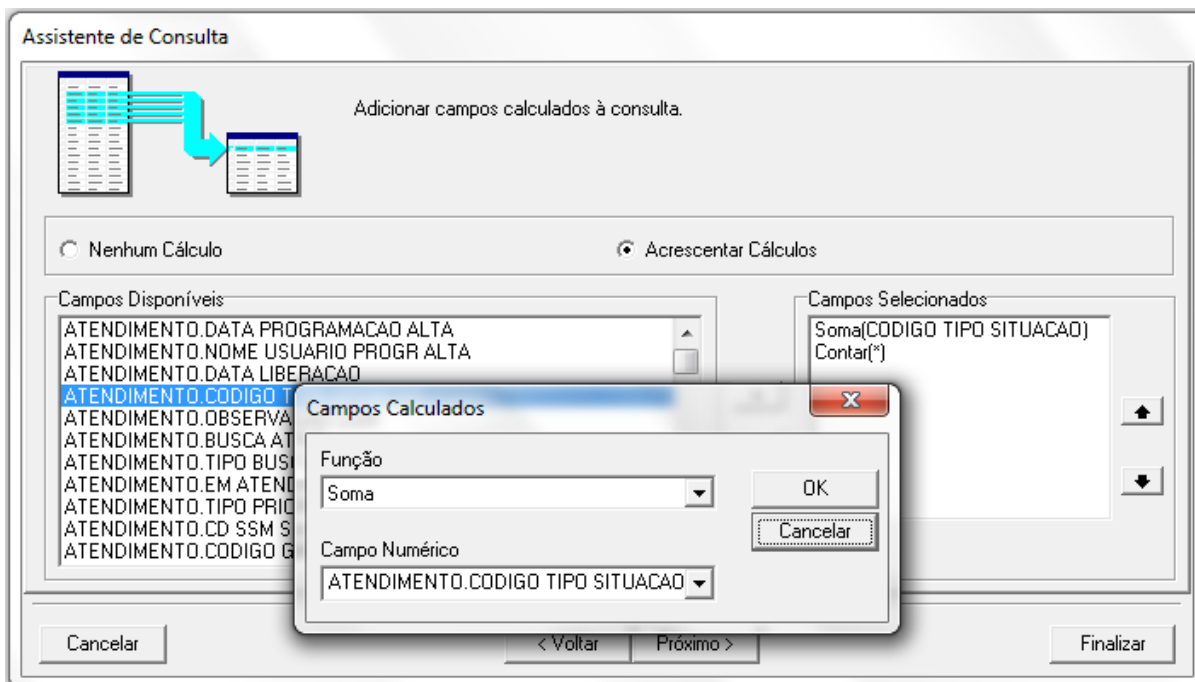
Assistente de Consulta

Adicionar campos calculados à consulta.

Nenhum Cálculo

Acrescentar Cálculos

Campos Disponíveis

ATENDIMENTO.DATA PROGRAMACAO ALTA
ATENDIMENTO.NOME USUARIO PROGR ALTA
ATENDIMENTO.DATA LIBERACAO
ATENDIMENTO.CODIGO T
ATENDIMENTO.OBSERVA
ATENDIMENTO.BUSCA AT
ATENDIMENTO.TIPO BUS
ATENDIMENTO.EM ATEND
ATENDIMENTO.TIPO PRIC
ATENDIMENTO.CD SSM S
ATENDIMENTO.CODIGO G

Campos Selecionados

Soma(CODIGO TIPO SITUACAO)
Contar(*)

Campos Calculados

Função

Soma

Campo Numérico

ATENDIMENTO.CODIGO TIPO SITUACAO

OK

Cancelar

Cancelar

< Voltar

Próximo >

Finalizar